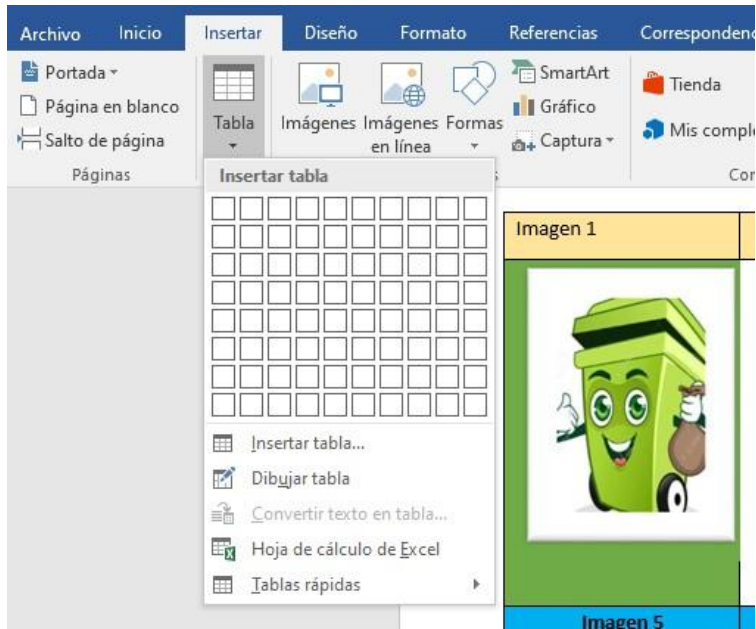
Archivo Inicio Insertar Diseño Formato Referencias Correspondenc

Portada
Página en blanco
Salto de página
Páginas

Tabla

Imágenes Imágenes en línea Formas

SmartArt
Gráfico
Captura

Tienda
Mis compl

Cor

Insertar tabla

Insertar tabla...
Dibujar tabla
Convertir texto en tabla...
Hoja de cálculo de Excel
Tablas rápidas

Imagen 1

Imagen 5